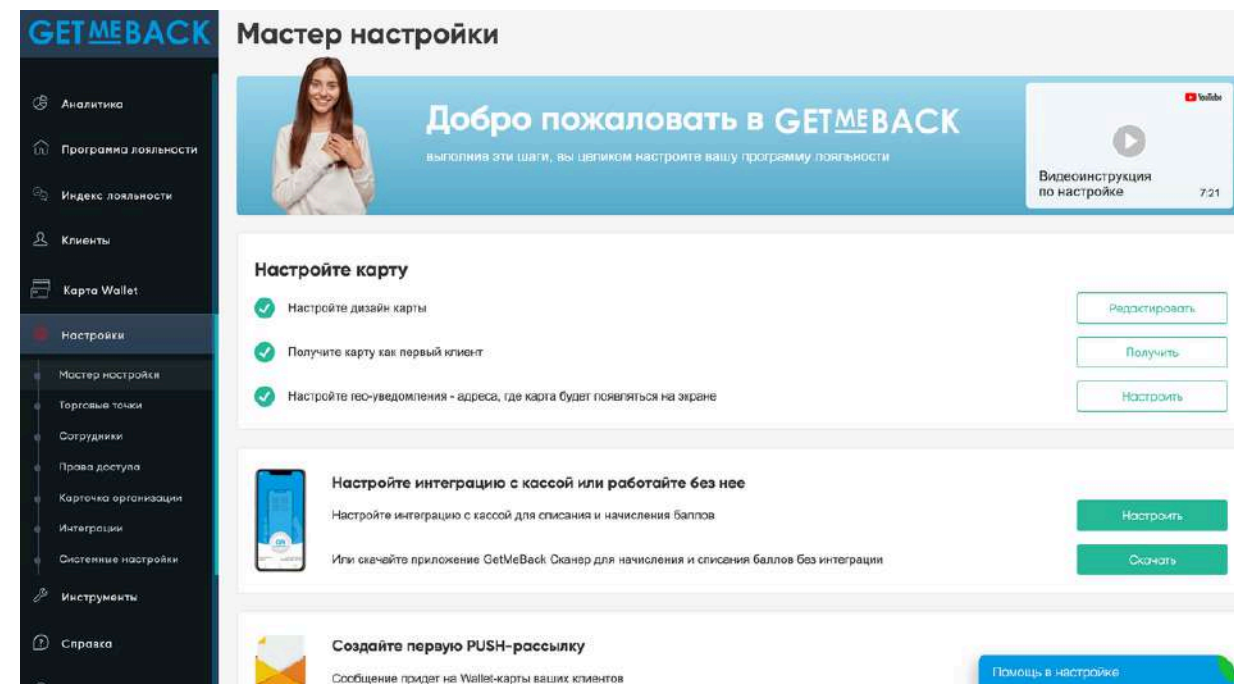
GETMEBACK

Аналитика

Программа лояльности

Индекс лояльности

Клиенты

Карта Wallet

Настройки

Мастер настройки

Торговые точки

Сотрудники

Права доступа

Карточка организации

Интеграции

Системные настройки

Инструменты

Справка

Мастер настройки

Добро пожаловать в GETMEBACK

выполнив эти шаги, вы целиком настроите вашу программу лояльности

YouTube

Видеоинструкция по настройке

7:21

Настройте карту

Настройте дизайн карты

Редактировать

Получите карту как первый клиент

Получить

Настройте гео-уведомления - адреса, где карта будет появляться на экране

Настроить

Настройте интеграцию с кассой или работайте без нее

Настройте интеграцию с кассой для списания и начисления баллов

Настроить

Или скачайте приложение GetMeBack Сканер для начисления и списания баллов без интеграции

Скачать

Создайте первую PUSH-рассылку

Сообщение придет на Wallet-карты ваших клиентов

Помощь в настройке